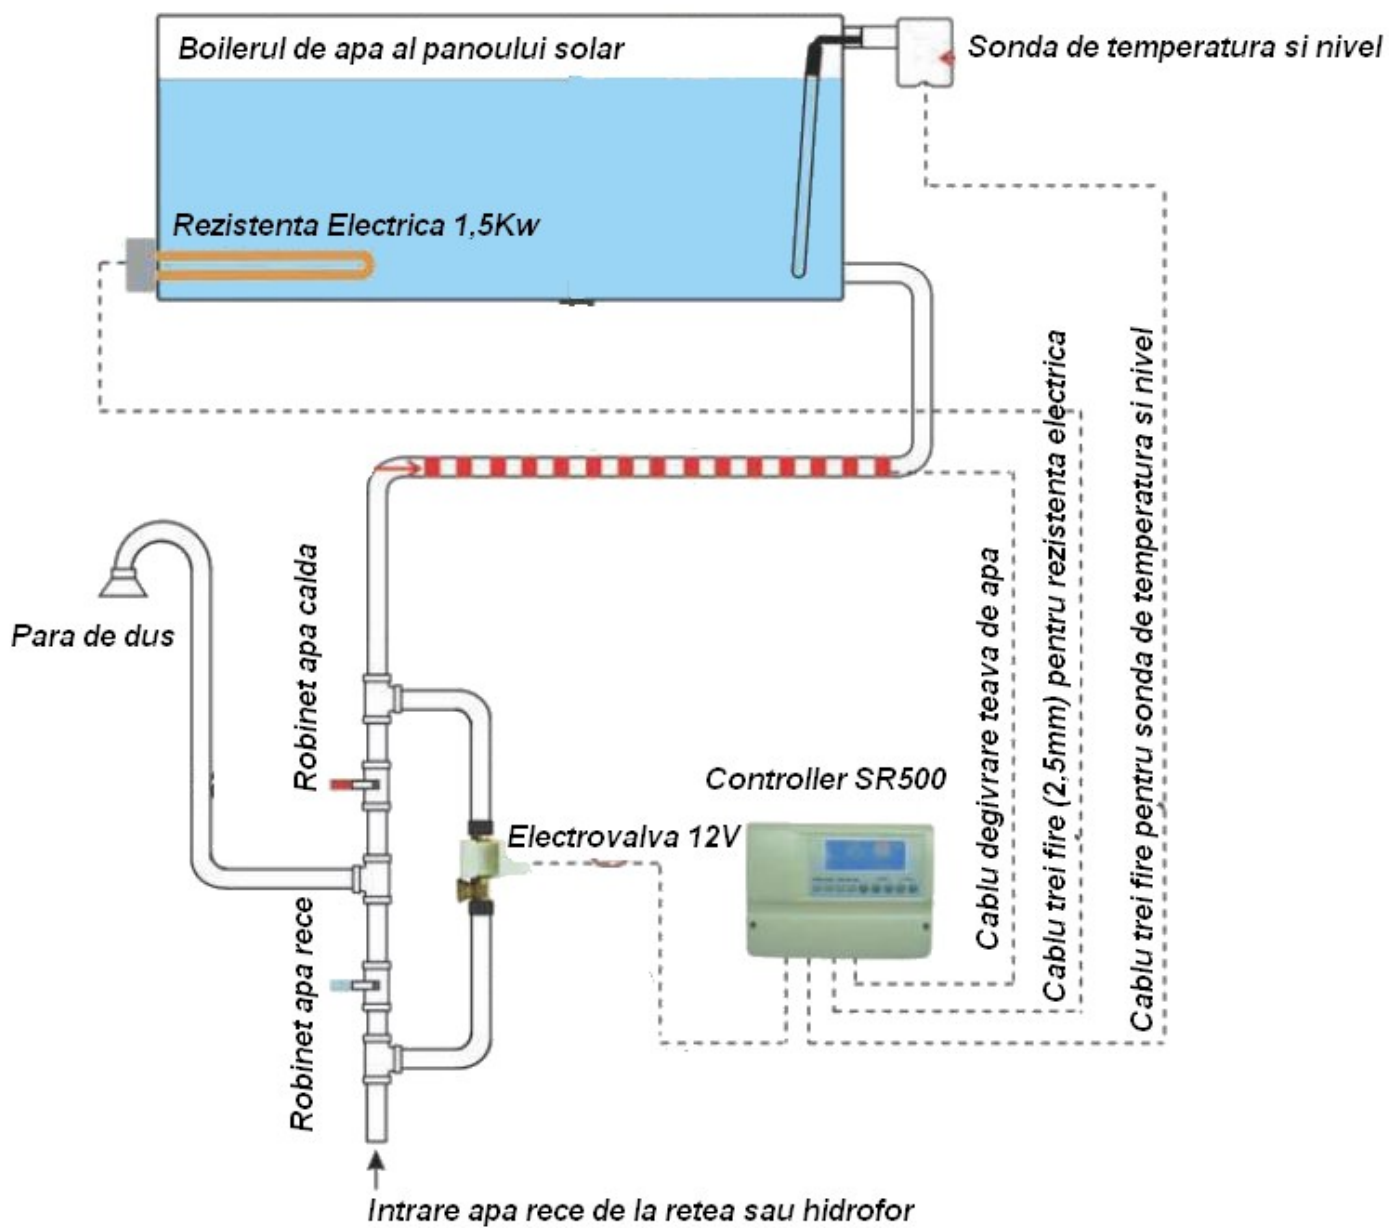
Boilerul de apa al panoului solar

Sonda de temperatura si nivel

Rezistenta Electrica 1,5Kw

Para de dus

Robinet apa calda

Robinet apa rece

Electrovalva 12V

Controller SR500

Cablu degivrare teava de apa

Cablu trei fire (2,5mm) pentru rezistenta electrica

Cablu trei fire pentru sonda de temperatura si nivel

Intrare apa rece de la retea sau hidrofor